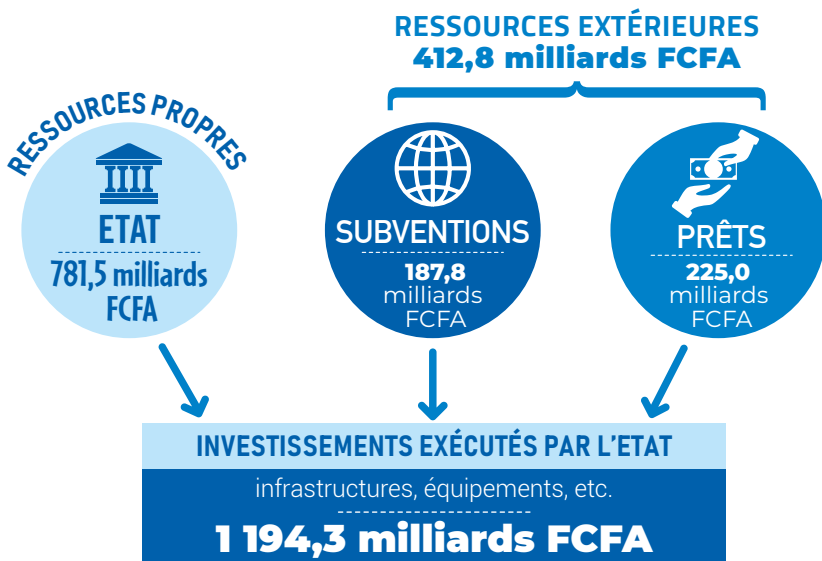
RESSOURCES EXTÉRIEURES
412,8 milliards FCFA

RESSOURCES PROPRES

ETAT
781,5 milliards FCFA

SUBVENTIONS
187,8 milliards FCFA

PRÊTS
225,0 milliards FCFA

INVESTISSEMENTS EXÉCUTÉS PAR L'ETAT
infrastructures, équipements, etc.
1 194,3 milliards FCFA